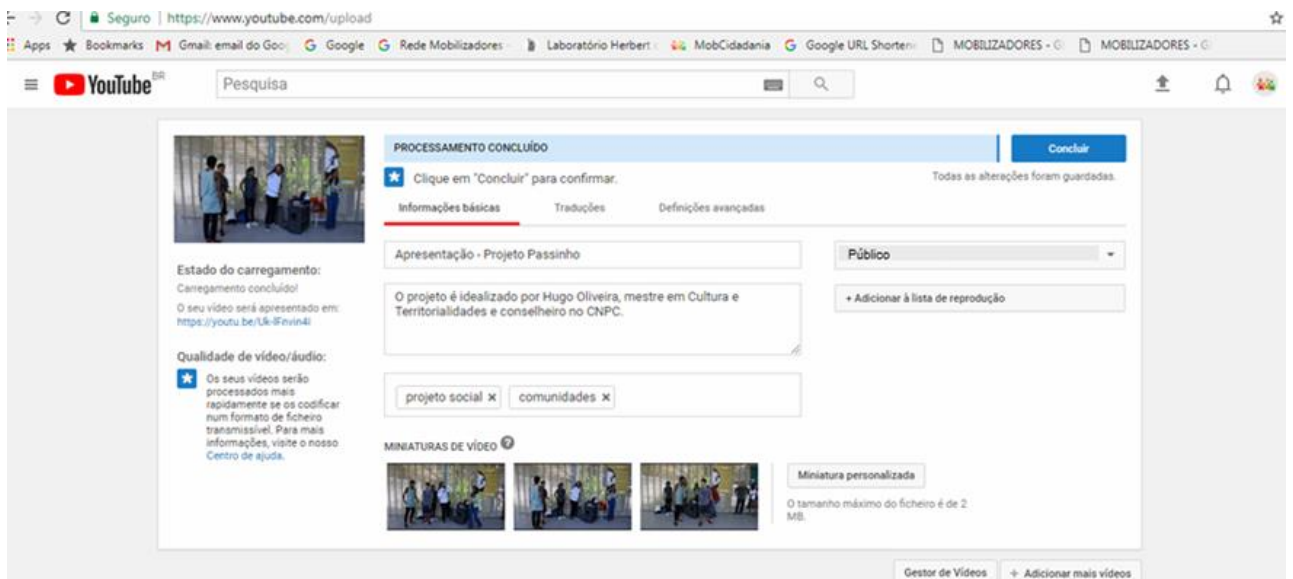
Seguro | https://www.youtube.com/upload

Apps Bookmarks Gmail: email do Goo Google Rede Mobilizadores Laboratório Herbert MobCidadania Google URL Shorten MOBILIZADORES - MOBILIZADORES -

YouTube BR Pesquisa

PROCESSAMENTO CONCLUÍDO

Concluir

Clique em "Concluir" para confirmar.

Todas as alterações foram guardadas.

Informações básicas Traduções Definições avançadas

Apresentação - Projeto Passinho

Público

O projeto é idealizado por Hugo Oliveira, mestre em Cultura e Territorialidades e conselheiro no CNPC.

+ Adicionar à lista de reprodução

projeto social × comunidades ×

Estado do carregamento:

Carregamento concluído!

O seu vídeo será apresentado em: https://youtu.be/Uk-lFnvin4I

Qualidade de vídeo/áudio:

Os seus vídeos serão processados mais rapidamente se os codificar num formato de ficheiro transmissível. Para mais informações, visite o nosso Centro de ajuda.

MINIATURAS DE VÍDEO

Miniatura personalizada

O tamanho máximo do ficheiro é de 2 MB.

Gestor de Vídeos + Adicionar mais vídeos